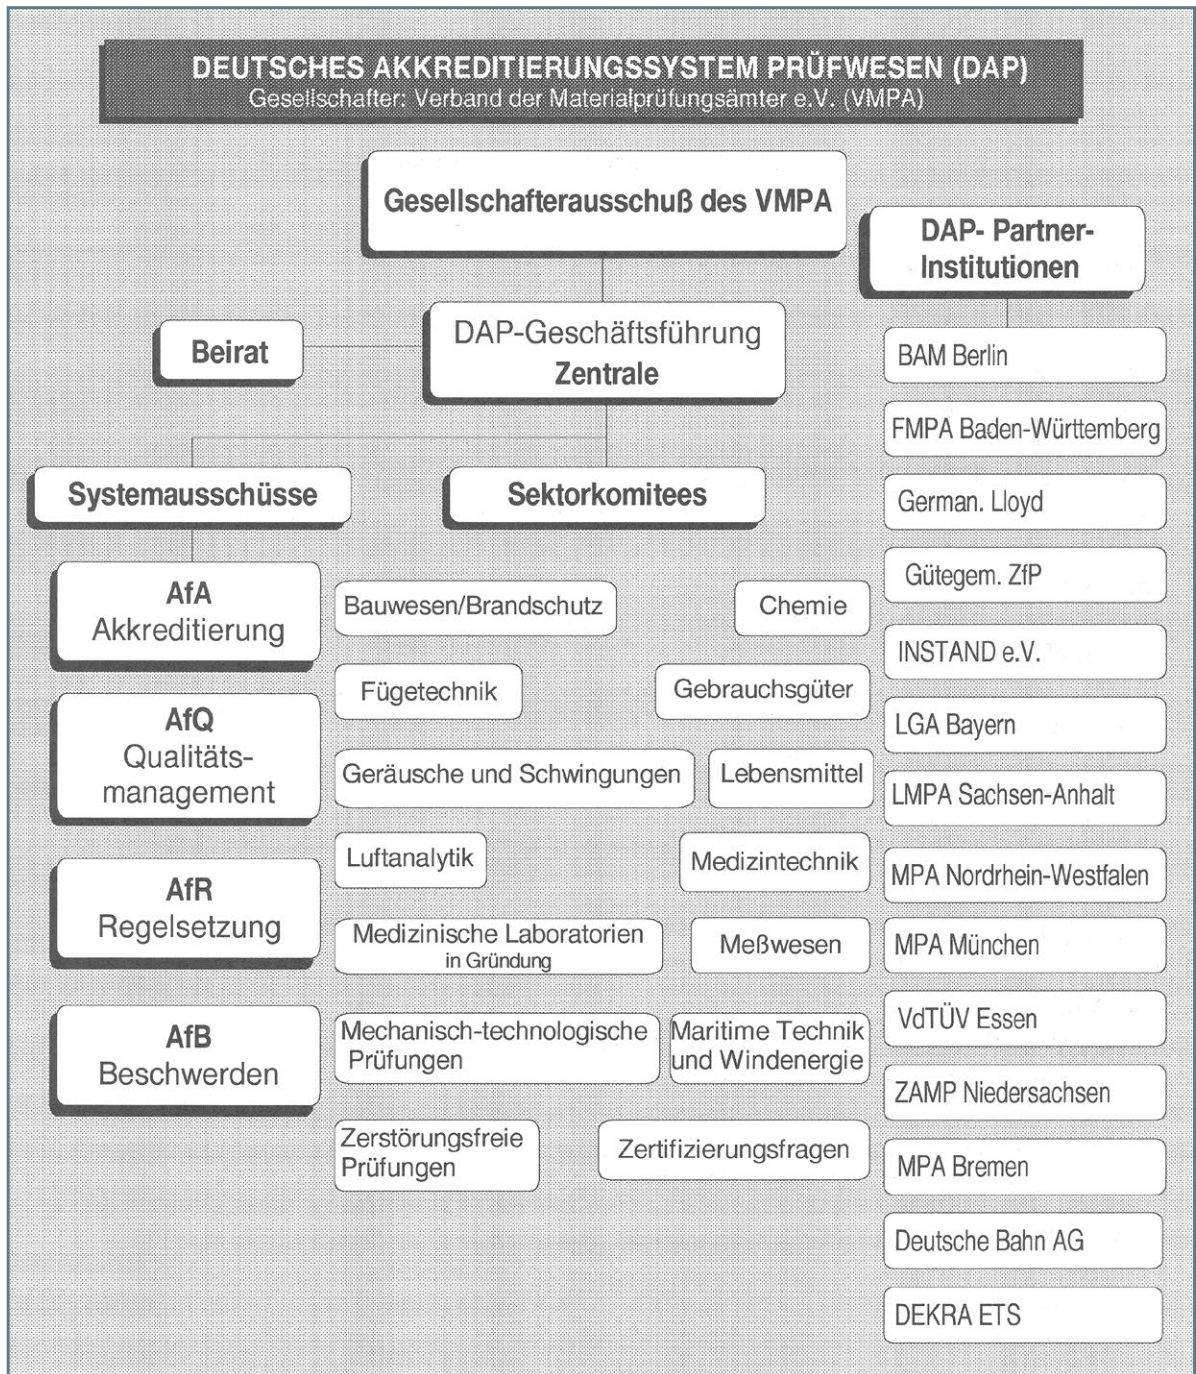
DEUTSCHES AKKREDITIERUNGSSYSTEM PRÜFWESEN (DAP)
Gesellschafter: Verband der Materialprüfungsämter e.V. (VMPA)

Gesellschafterausschuß des VMPA

DAP- Partner-Institutionen

Beirat

DAP-Geschäftsführung Zentrale

Systemausschüsse

Sektorkomitees

AfA Akkreditierung

AfQ Qualitäts-management

AfR Regelsetzung

AfB Beschwerden

Bauwesen/Brandschutz

Chemie

Fügetechnik

Gebrauchsgüter

Geräusche und Schwingungen

Lebensmittel

Luftanalytik

Medizintechnik

Medizinische Laboratorien in Gründung

Meßwesen

Mechanisch-technologische Prüfungen

Maritime Technik und Windenergie

Zerstörungsfreie Prüfungen

Zertifizierungsfragen

BAM Berlin

FMPA Baden-Württemberg

German. Lloyd

Gütegem. ZfP

INSTAND e.V.

LGA Bayern

LMPA Sachsen-Anhalt

MPA Nordrhein-Westfalen

MPA München

VdTÜV Essen

ZAMP Niedersachsen

MPA Bremen

Deutsche Bahn AG

DEKRA ETS